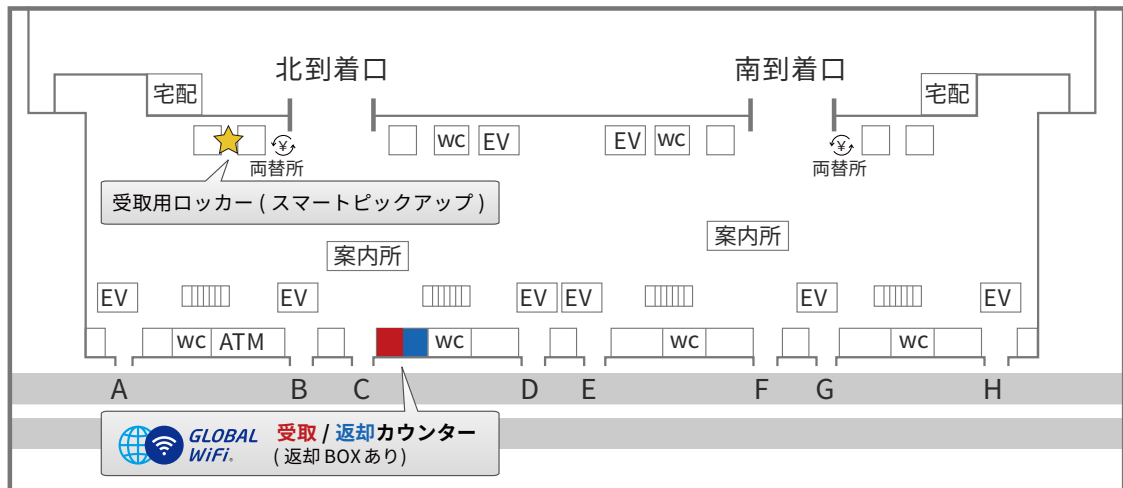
北到着口

南到着口

宅配

宅配

¥ 両替所

¥ 両替所

WC EV

EV WC

受取用ロッカー（スマートピックアップ）

案内所

案内所

EV EV EV EV EV EV

WC ATM

WC

WC

WC

A B C D E F G H

GLOBAL WiFi.

受取 / 返却カウンター
（返却 BOX あり）